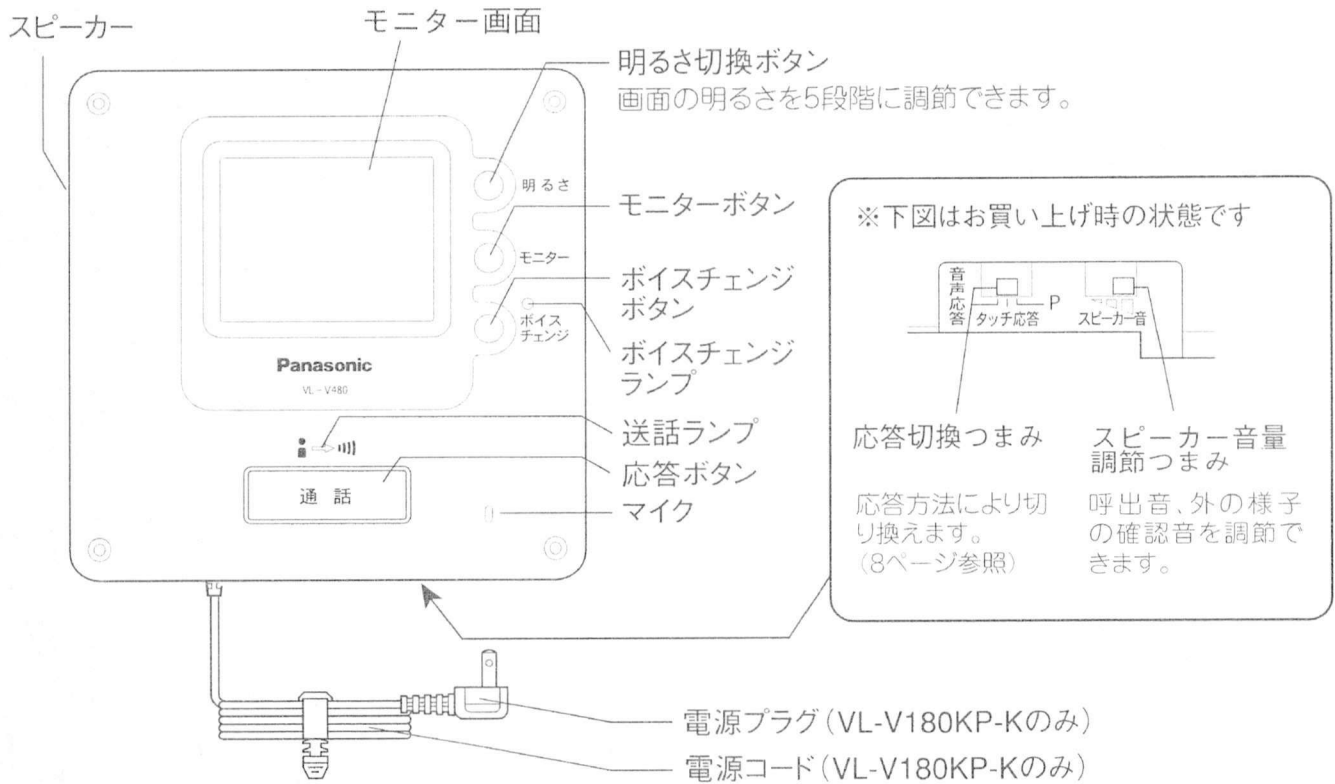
スピーカー

モニター画面

明るさ切換ボタン
画面の明るさを5段階に調節できます。

明るさ

モニターボタン

モニター

ボイスチェンジボタン

ボイスチェンジ

ボイスチェンジランプ

Panasonic
VL-V480

送話ランプ

応答ボタン

通 話

マイク

※下図はお買い上げ時の状態です

音声応答　タッチ応答　P　スピーカー音

応答切換つまみ
応答方法により切り換えます。(8ページ参照)

スピーカー音量調節つまみ
呼出音、外の様子の確認音を調節できます。

電源プラグ(VL-V180KP-Kのみ)

電源コード(VL-V180KP-Kのみ)